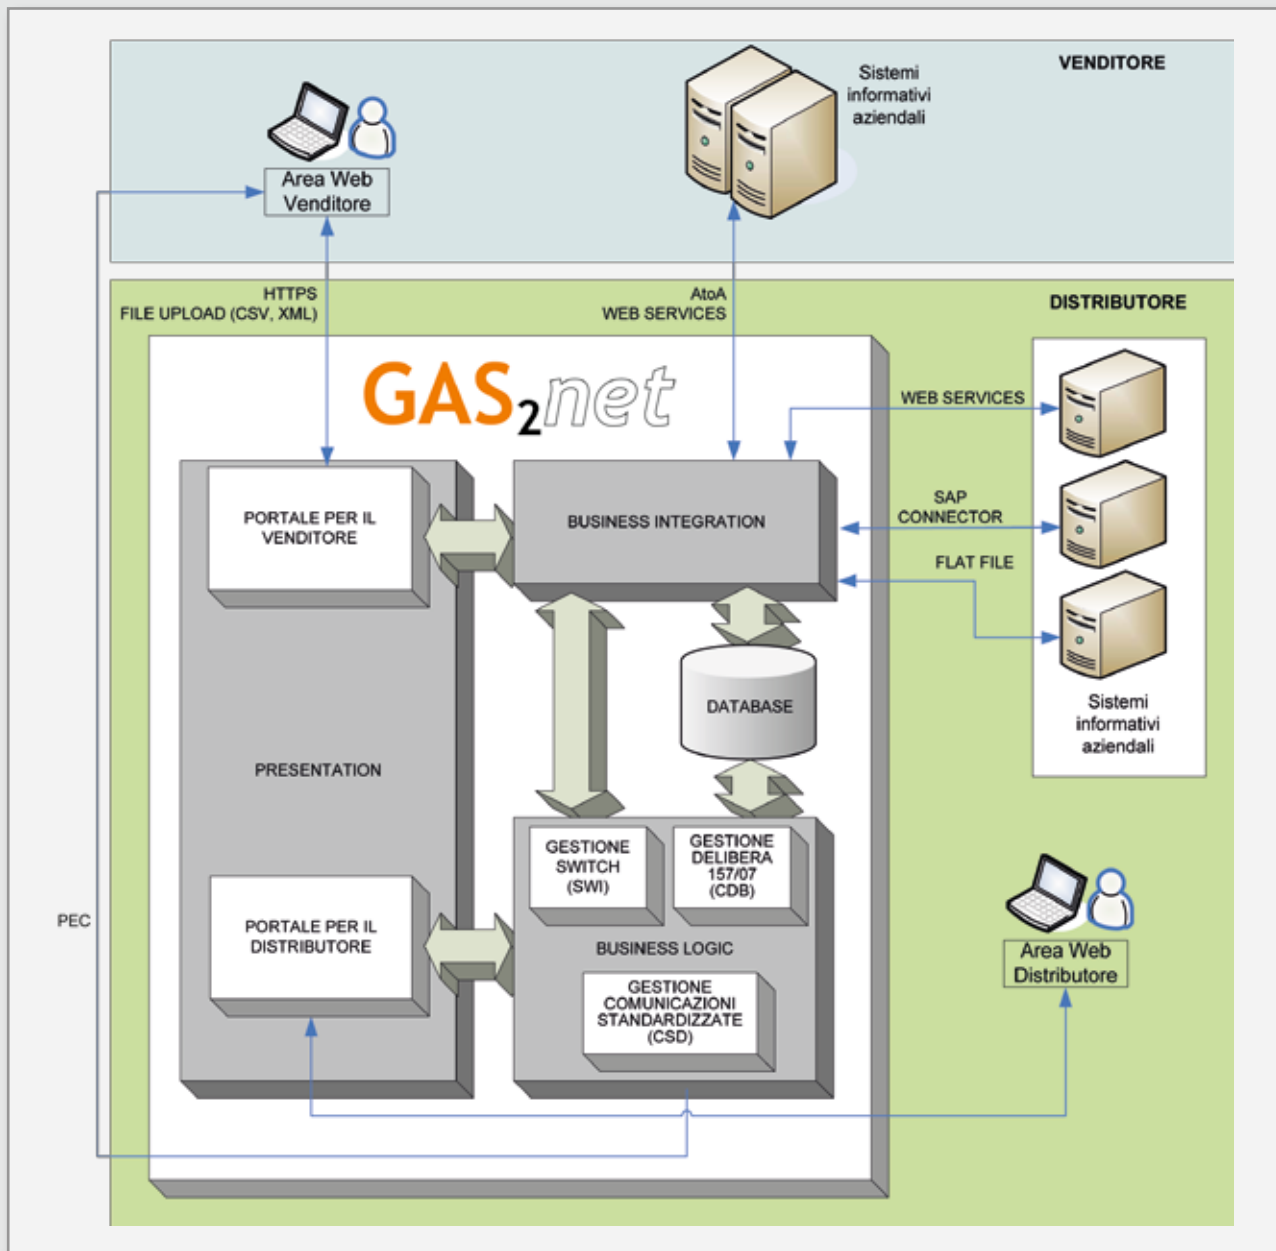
VENDITORE

Area Web Venditore

Sistemi informativi aziendali

HTTPS
FILE UPLOAD (CSV, XML)

AtoA
WEB SERVICES

DISTRIBUTORE

GAS$_2$net

WEB SERVICES

SAP CONNECTOR

FLAT FILE

Sistemi informativi aziendali

PORTALE PER IL VENDITORE

BUSINESS INTEGRATION

DATABASE

PRESENTATION

GESTIONE SWITCH (SWI)

GESTIONE DELIBERA 157/07 (CDB)

BUSINESS LOGIC

PEC

PORTALE PER IL DISTRIBUTORE

GESTIONE COMUNICAZIONI STANDARDIZZATE (CSD)

Area Web Distributore